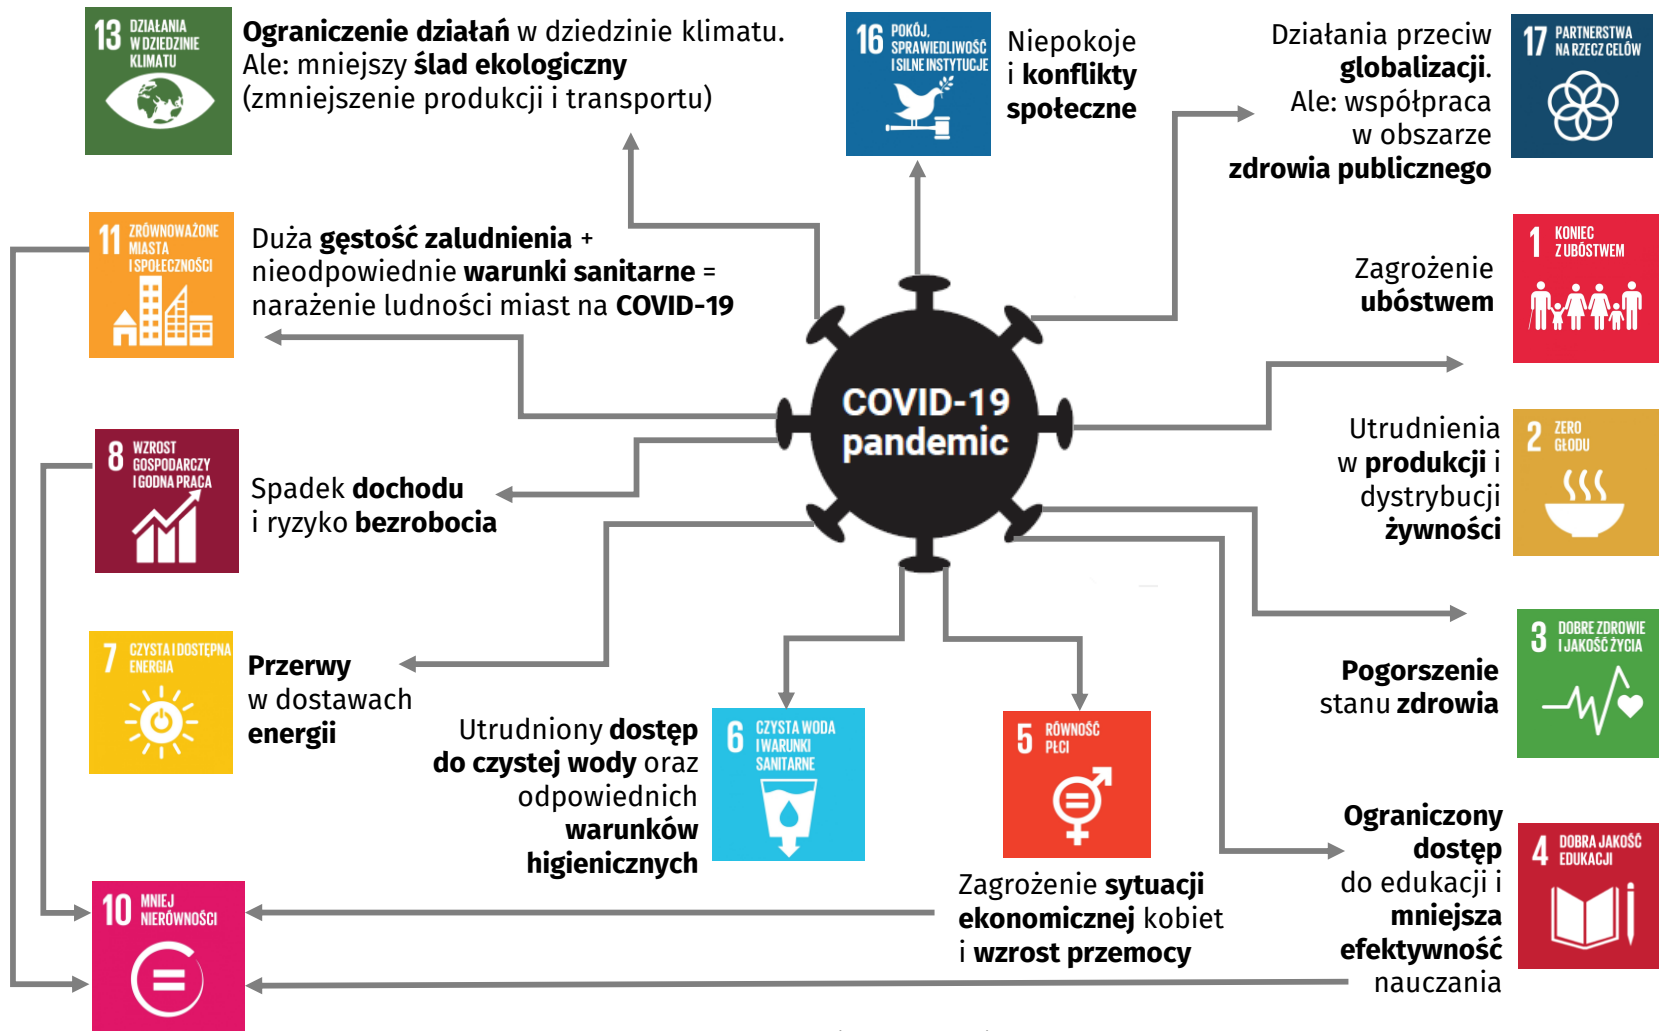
13 DZIAŁANIA W DZIEDZINIE KLIMATU

Ograniczenie działań w dziedzinie klimatu. Ale: mniejszy ślad ekologiczny (zmniejszenie produkcji i transportu)

16 POKÓJ, SPRAWIEDLIWOŚĆ I SILNE INSTYTUCJE

Niepokoje i konflikty społeczne

Działania przeciw globalizacji. Ale: współpraca w obszarze zdrowia publicznego

17 PARTNERSTWA NA RZECZ CELÓW

11 ZRÓWNOWAŻONE MIASTA I SPOŁECZNOŚCI

Duża gęstość zaludnienia + nieodpowiednie warunki sanitarne = narażenie ludności miast na COVID-19

Zagrożenie ubóstwem

1 KONIEC Z UBÓSTWEM

COVID-19 pandemic

8 WZROST GOSPODARCZY I GODNA PRACA

Spadek dochodu i ryzyko bezrobocia

Utrudnienia w produkcji i dystrybucji żywności

2 ZERO GŁODU

7 CZYSTA I DOSTĘPNA ENERGIA

Przerwy w dostawach energii

Utrudniony dostęp do czystej wody oraz odpowiednich warunków higienicznych

6 CZYSTA WODA I WARUNKI SANITARNE

5 RÓWNOŚĆ PŁCI

Pogorszenie stanu zdrowia

3 DOBRE ZDROWIE I JAKOŚĆ ŻYCIA

Ograniczony dostęp do edukacji i mniejsza efektywność nauczania

4 DOBRA JAKOŚĆ EDUKACJI

10 MNIEJ NIERÓWNOŚCI

Zagrożenie sytuacji ekonomicznej kobiet i wzrost przemocy